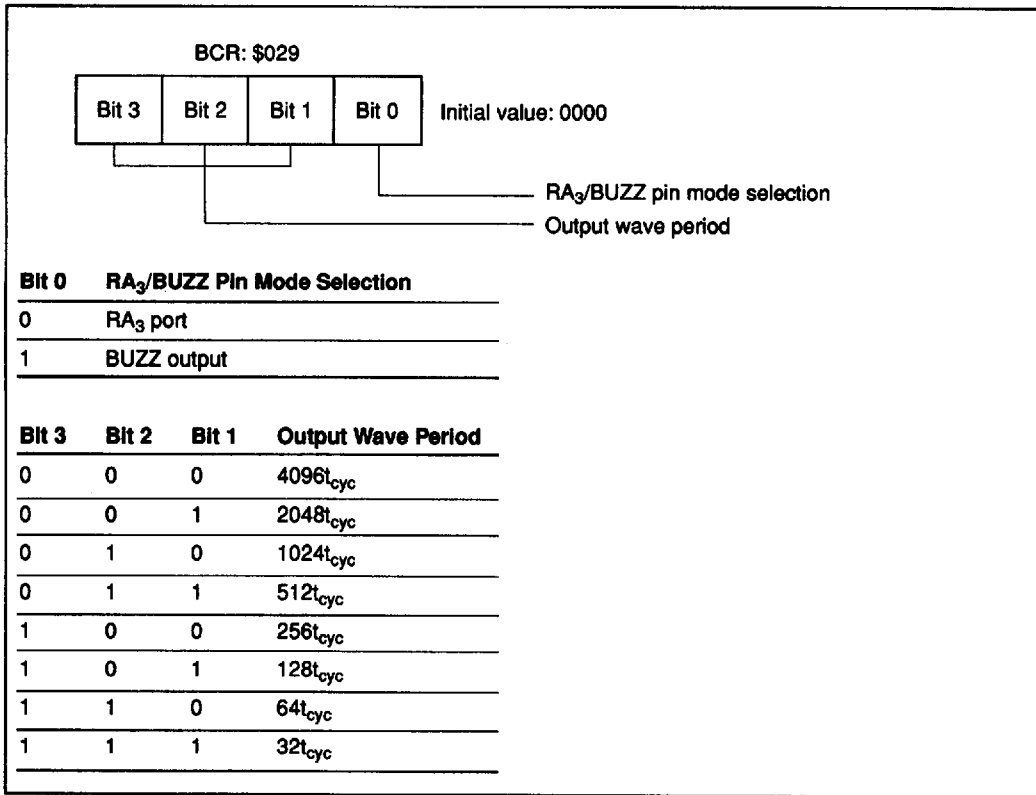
BCR: \$029

| Bit 3 | Bit 2 | Bit 1 | Bit 0 |
|---|---|---|---|

Initial value: 0000

$RA_3$/BUZZ pin mode selection

Output wave period

| Bit 0 | $RA_3$/BUZZ Pin Mode Selection |
|---|---|
| 0 | $RA_3$ port |
| 1 | BUZZ output |

| Bit 3 | Bit 2 | Bit 1 | Output Wave Period |
|---|---|---|---|
| 0 | 0 | 0 | $4096t_{cyc}$ |
| 0 | 0 | 1 | $2048t_{cyc}$ |
| 0 | 1 | 0 | $1024t_{cyc}$ |
| 0 | 1 | 1 | $512t_{cyc}$ |
| 1 | 0 | 0 | $256t_{cyc}$ |
| 1 | 0 | 1 | $128t_{cyc}$ |
| 1 | 1 | 0 | $64t_{cyc}$ |
| 1 | 1 | 1 | $32t_{cyc}$ |